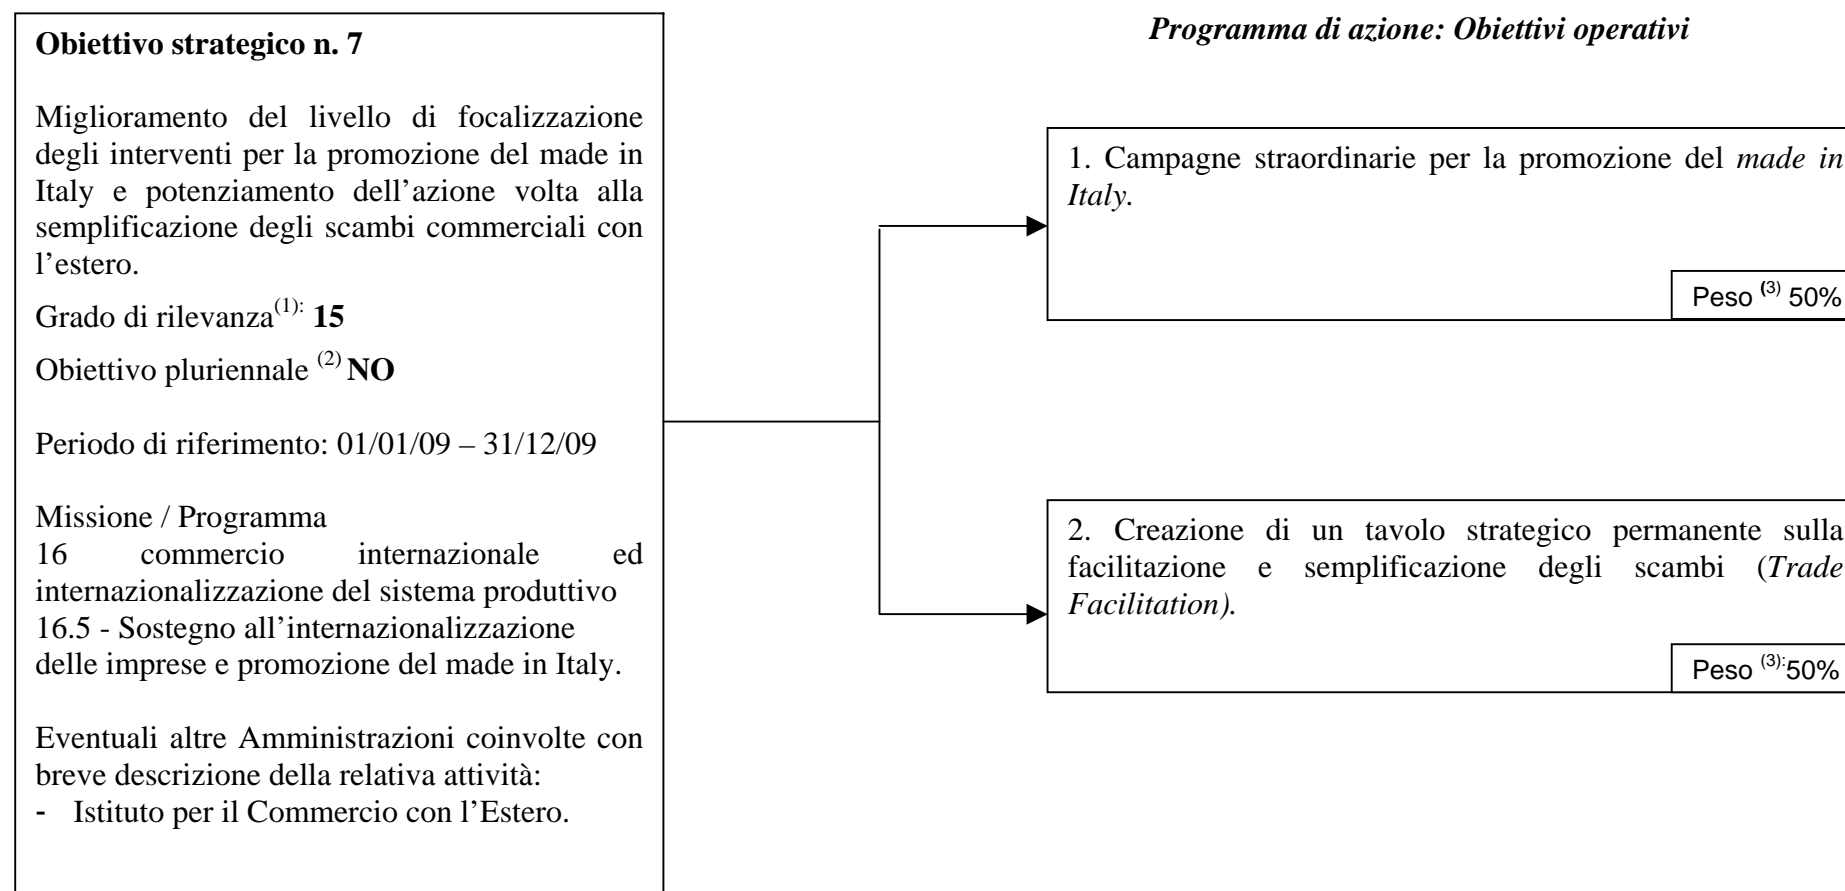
**Obiettivo strategico n. 7**

Miglioramento del livello di focalizzazione degli interventi per la promozione del made in Italy e potenziamento dell'azione volta alla semplificazione degli scambi commerciali con l'estero.

Grado di rilevanza$^{(1):}$ **15**

Obiettivo pluriennale $^{(2)}$ **NO**

Periodo di riferimento: 01/01/09 – 31/12/09

Missione / Programma
16 commercio internazionale ed internazionalizzazione del sistema produttivo
16.5 - Sostegno all'internazionalizzazione delle imprese e promozione del made in Italy.

Eventuali altre Amministrazioni coinvolte con breve descrizione della relativa attività:
- Istituto per il Commercio con l'Estero.

*Programma di azione: Obiettivi operativi*

1. Campagne straordinarie per la promozione del *made in Italy*.

Peso $^{(3)}$ 50%

2. Creazione di un tavolo strategico permanente sulla facilitazione e semplificazione degli scambi (*Trade Facilitation).*

Peso $^{(3):}$50%